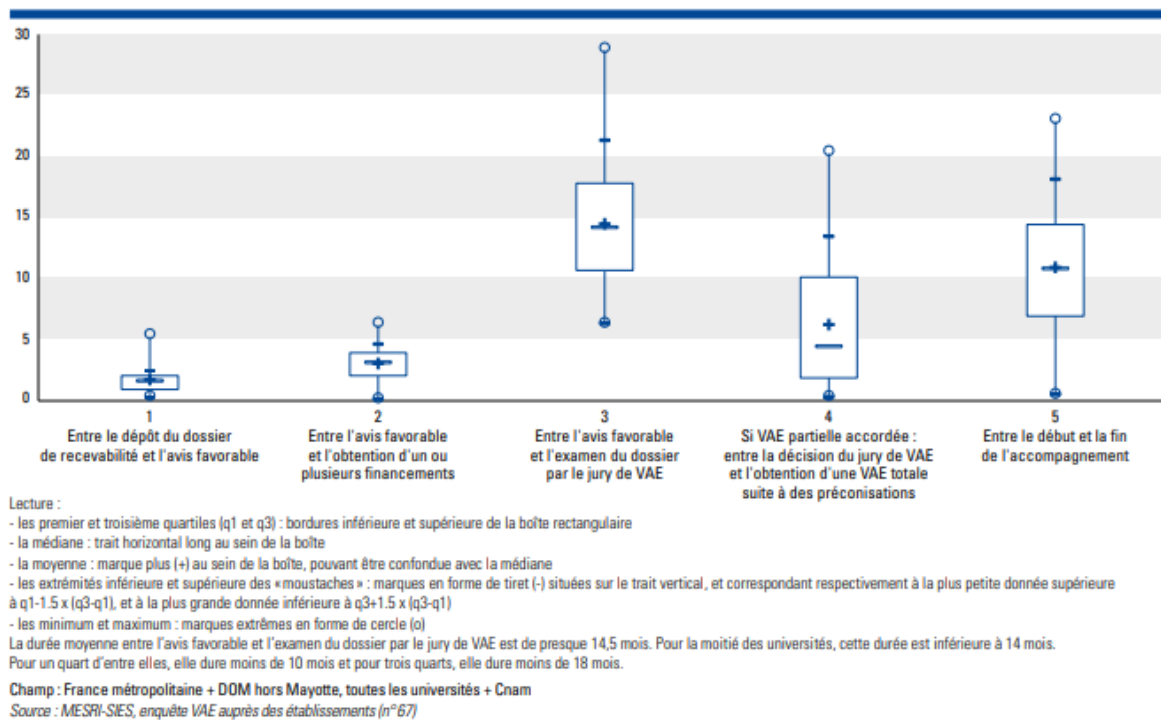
30
25
20
15
10
5
0

1
Entre le dépôt du dossier de recevabilité et l'avis favorable

2
Entre l'avis favorable et l'obtention d'un ou plusieurs financements

3
Entre l'avis favorable et l'examen du dossier par le jury de VAE

4
Si VAE partielle accordée : entre la décision du jury de VAE et l'obtention d'une VAE totale suite à des préconisations

5
Entre le début et la fin de l'accompagnement

Lecture :
- les premier et troisième quartiles (q1 et q3) : bordures inférieure et supérieure de la boîte rectangulaire
- la médiane : trait horizontal long au sein de la boîte
- la moyenne : marque plus (+) au sein de la boîte, pouvant être confondue avec la médiane
- les extrémités inférieure et supérieure des «moustaches» : marques en forme de tiret (-) situées sur le trait vertical, et correspondant respectivement à la plus petite donnée supérieure à q1-1.5 x (q3-q1), et à la plus grande donnée inférieure à q3+1.5 x (q3-q1)
- les minimum et maximum : marques extrêmes en forme de cercle (o)
La durée moyenne entre l'avis favorable et l'examen du dossier par le jury de VAE est de presque 14,5 mois. Pour la moitié des universités, cette durée est inférieure à 14 mois. Pour un quart d'entre elles, elle dure moins de 10 mois et pour trois quarts, elle dure moins de 18 mois.

Champ : France métropolitaine + DOM hors Mayotte, toutes les universités + Cnam
Source : MESRI-SIES, enquête VAE auprès des établissements (n°67)